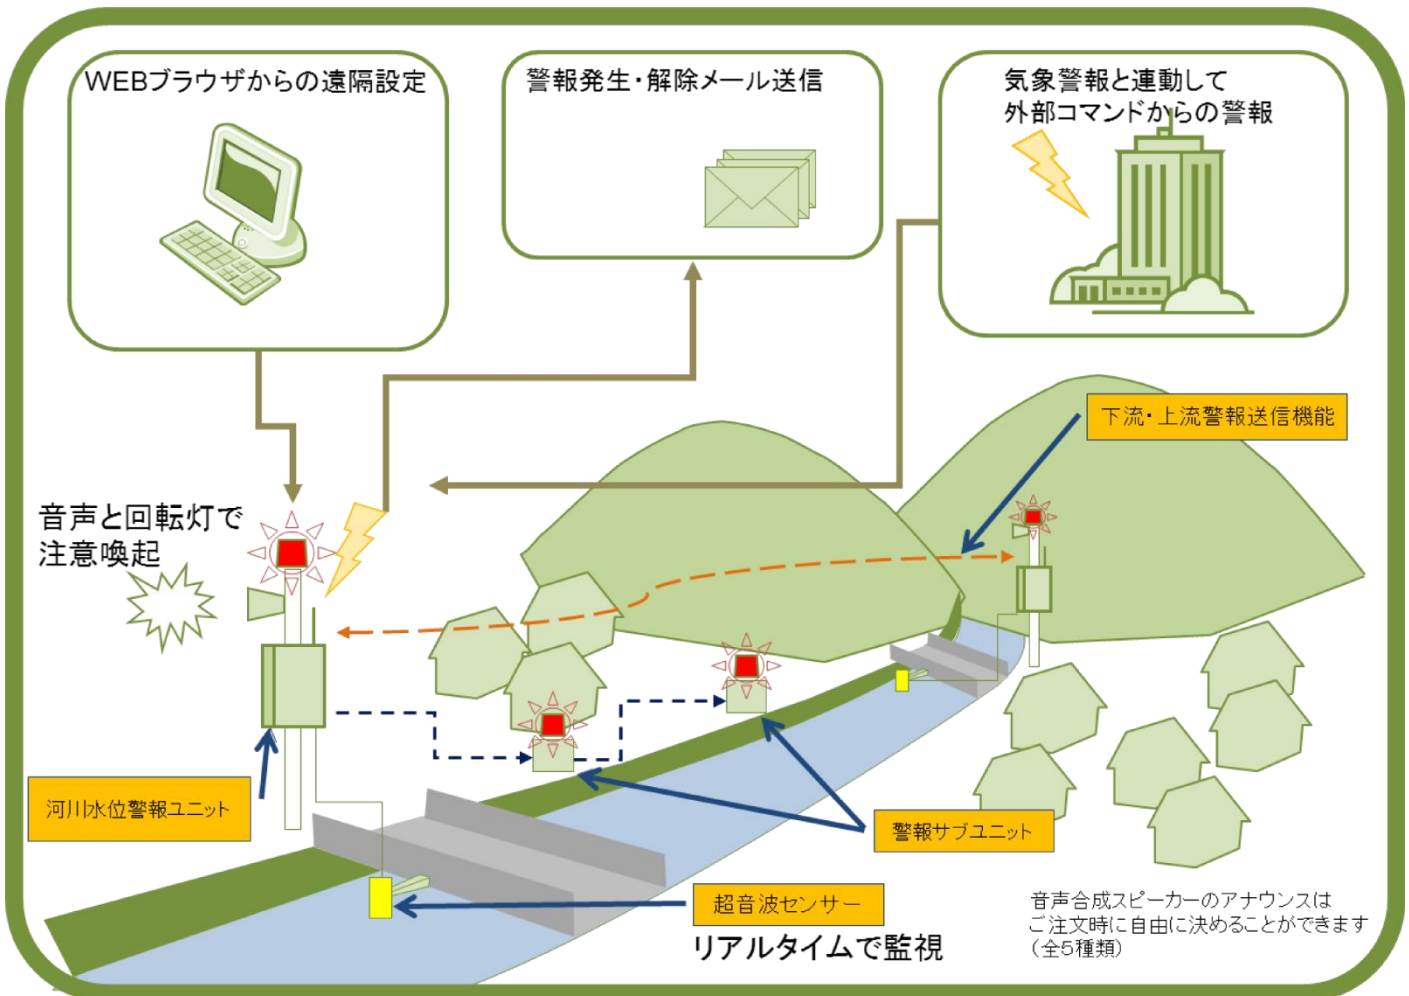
WEBブラウザからの遠隔設定

警報発生・解除メール送信

気象警報と連動して
外部コマンドからの警報

下流・上流警報送信機能

音声と回転灯で
注意喚起

河川水位警報ユニット

警報サブユニット

超音波センサー

リアルタイムで監視

音声合成スピーカーのアナウンスは
ご注文時に自由に決めることができます
（全5種類）